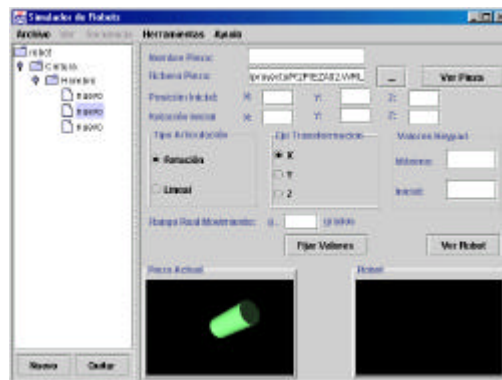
Simulador de Robots

Archivo Ver Generacion Herramientas Ayuda

robot
Cintura
Hombro
nuevo
nuevo
nuevo

Nombre Pieza:
Fichero Pieza: proyecto/PIEZA02.WRL
...
Ver Pieza

Posición Inicial: X: Y: Z:
Rotación Inicial: X: Y: Z:

Tipo Articulación
Rotación
Lineal

Eje Transformacion
X
Y
Z

Valores Ilegaut
Máximo:
Inicial:

Rango Real Movimiento: 0... grados

Fijar Valores
Ver Robot

Pieza Actual
Robot

Nuevo
Quitar